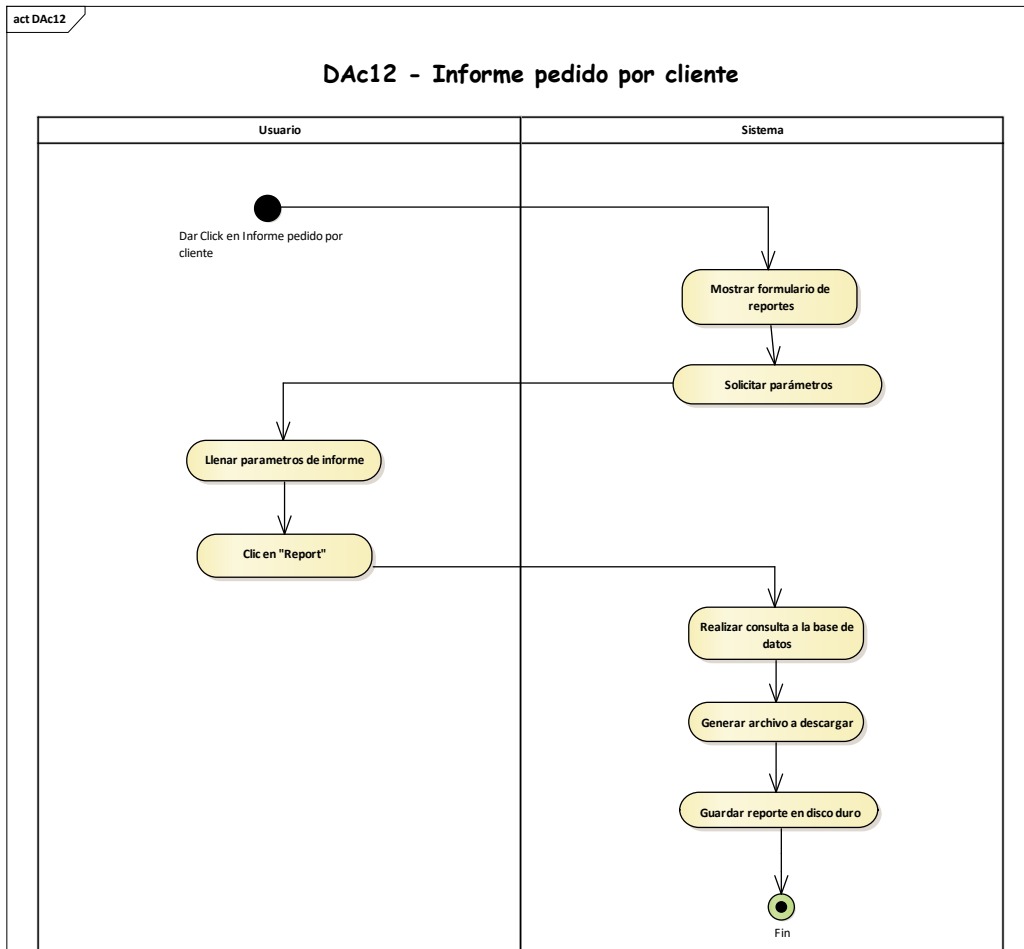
act DAc12

DAc12 - Informe pedido por cliente

Usuario

Sistema

Dar Click en Informe pedido por cliente

Mostrar formulario de reportes

Solicitar parámetros

Llenar parametros de informe

Clic en "Report"

Realizar consulta a la base de datos

Generar archivo a descargar

Guardar reporte en disco duro

Fin